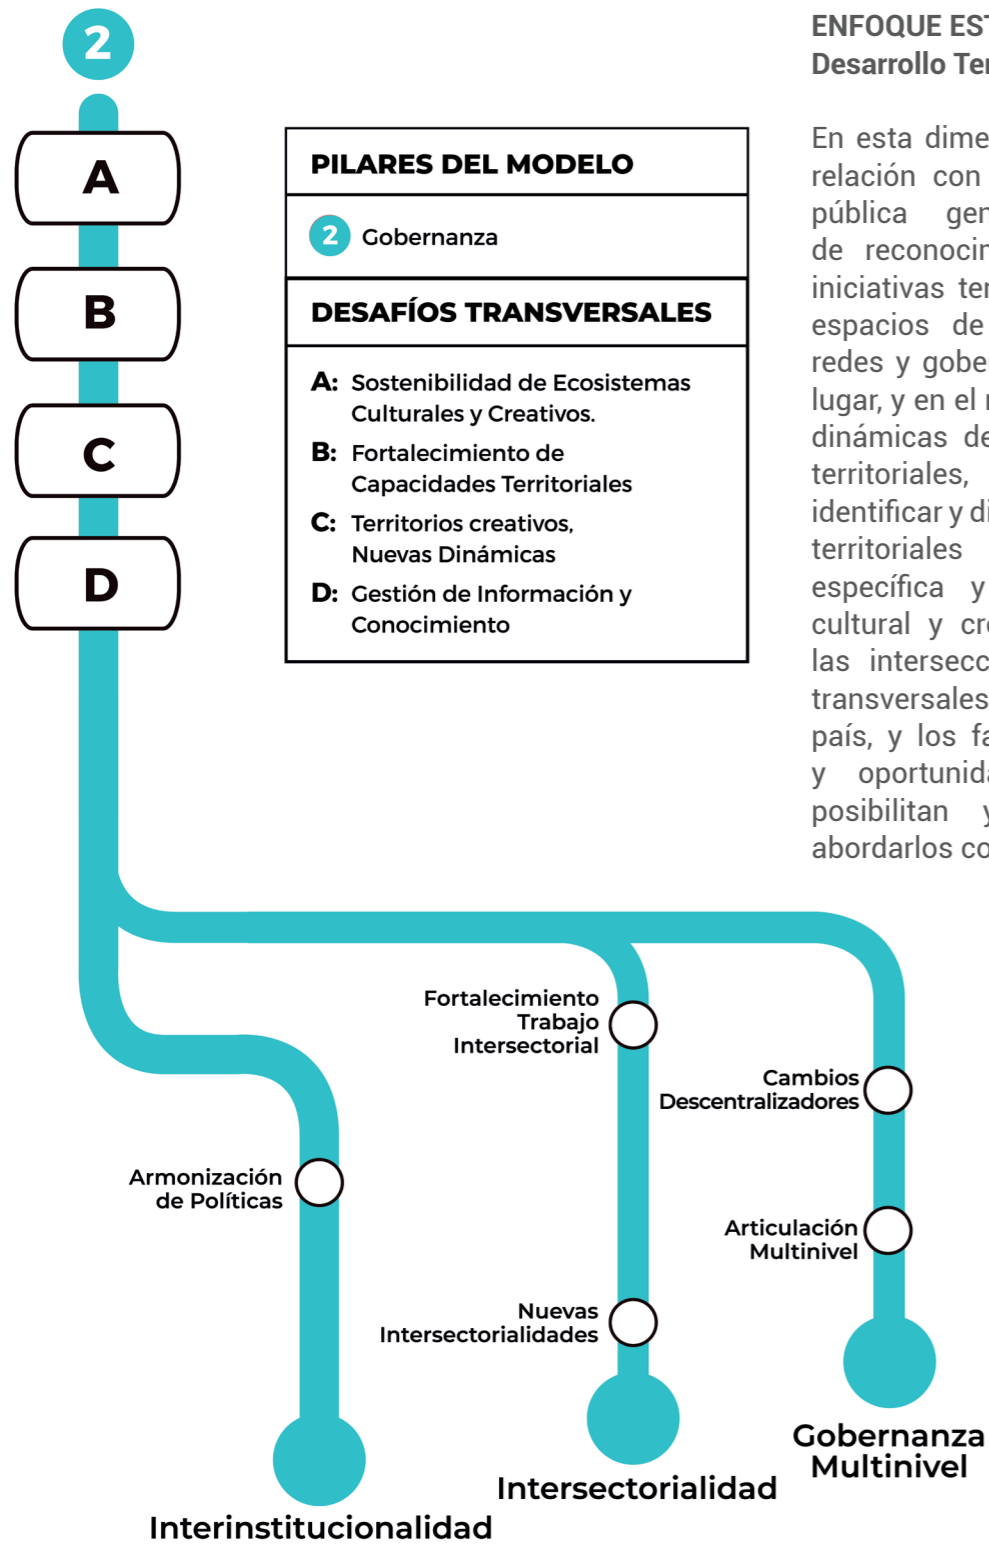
2

A

B

C

D

PILARES DEL MODELO

2 Gobernanza

DESAFÍOS TRANSVERSALES

A: Sostenibilidad de Ecosistemas Culturales y Creativos.

B: Fortalecimiento de Capacidades Territoriales

C: Territorios creativos, Nuevas Dinámicas

D: Gestión de Información y Conocimiento

ENFOQUE ES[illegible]
Desarrollo Te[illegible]

En esta dime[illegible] relación con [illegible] pública gen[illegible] de reconocin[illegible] iniciativas ter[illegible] espacios de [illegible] redes y gobe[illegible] lugar, y en el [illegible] dinámicas de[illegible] territoriales, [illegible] identificar y di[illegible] territoriales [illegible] específica y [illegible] cultural y cr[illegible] las intersecc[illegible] transversales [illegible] país, y los fa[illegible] y oportunida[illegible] posibilitan y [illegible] abordarlos co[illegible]

Fortalecimiento Trabajo Intersectorial

Cambios Descentralizadores

Armonización de Políticas

Articulación Multinivel

Nuevas Intersectorialidades

Gobernanza Multinivel

Intersectorialidad

Interinstitucionalidad